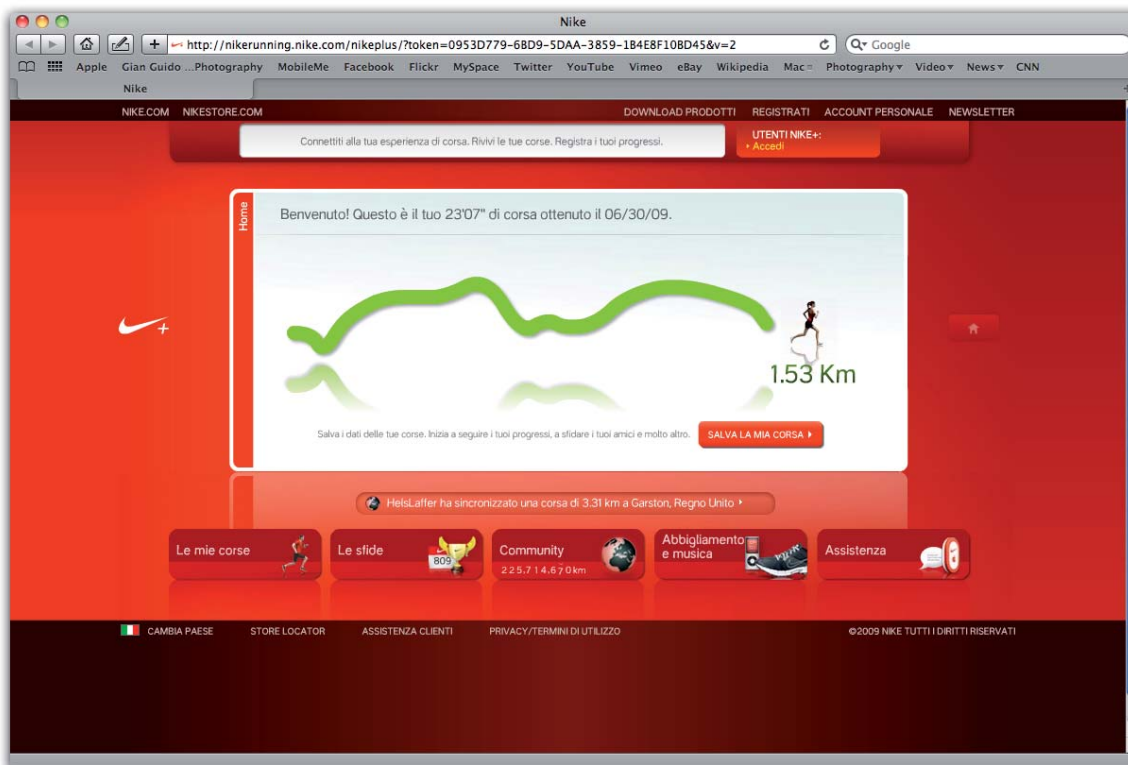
Nike

http://nikerunning.nike.com/nikeplus/?token=0953D779-6BD9-5DAA-3859-1B4E8F10BD45&v=2

Q▾ Google

Apple Gian Guido ...Photography MobileMe Facebook Flickr MySpace Twitter YouTube Vimeo eBay Wikipedia Mac Photography▾ Video▾ News▾ CNN

Nike

NIKE.COM NIKESTORE.COM

DOWNLOAD PRODOTTI REGISTRATI ACCOUNT PERSONALE NEWSLETTER

Connettiti alla tua esperienza di corsa. Rivivi le tue corse. Registra i tuoi progressi.

UTENTI NIKE+:
› Accedi

Home

Benvenuto! Questo è il tuo 23'07" di corsa ottenuto il 06/30/09.

1.53 Km

Salva i dati delle tue corse. Inizia a seguire i tuoi progressi, a sfidare i tuoi amici e molto altro.

SALVA LA MIA CORSA ›

HelsLaffer ha sincronizzato una corsa di 3.31 km a Garston, Regno Unito ›

Le mie corse

Le sfide

809

Community
225.714.670km

Abbigliamento e musica

Assistenza

CAMBIA PAESE STORE LOCATOR ASSISTENZA CLIENTI PRIVACY/TERMINI DI UTILIZZO

©2009 NIKE TUTTI I DIRITTI RISERVATI